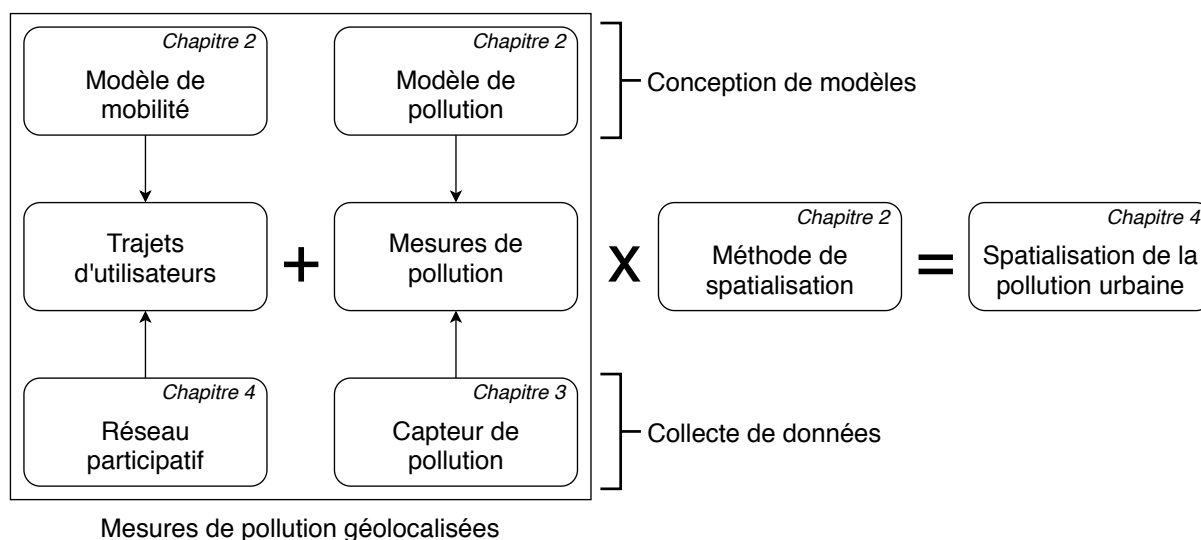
Chapitre 2
Modèle de mobilité

Chapitre 2
Modèle de pollution

Conception de modèles

Trajets d'utilisateurs

+

Mesures de pollution

X

Chapitre 2
Méthode de spatialisation

=

Chapitre 4
Spatialisation de la pollution urbaine

Chapitre 4
Réseau participatif

Chapitre 3
Capteur de pollution

Collecte de données

Mesures de pollution géolocalisées